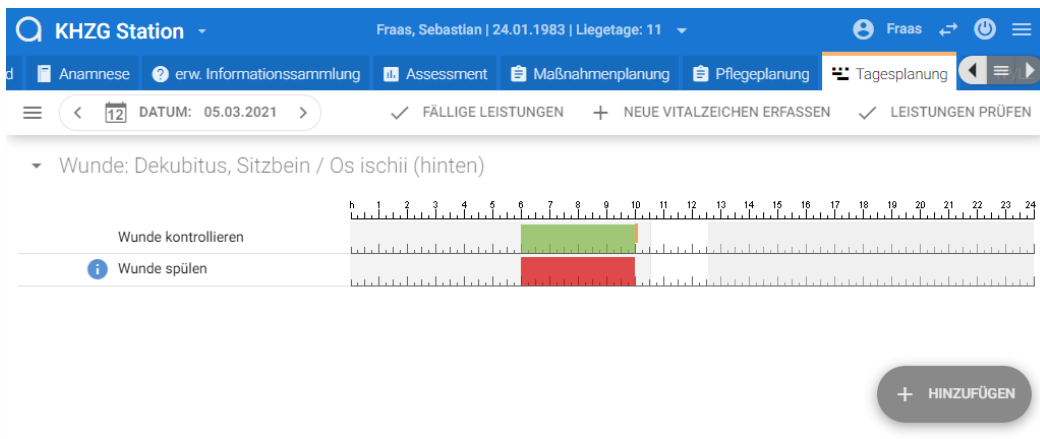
KHZG Station

Fraas, Sebastian | 24.01.1983 | Liegetage: 11

Fraas

d Anamnese | erw. Informationssammlung | Assessment | Maßnahmenplanung | Pflegeplanung | Tagesplanung

DATUM: 05.03.2021

FÄLLIGE LEISTUNGEN

NEUE VITALZEICHEN ERFASSEN

LEISTUNGEN PRÜFEN

Wunde: Dekubitus, Sitzbein / Os ischii (hinten)

h 1 2 3 4 5 6 7 8 9 10 11 12 13 14 15 16 17 18 19 20 21 22 23 24

Wunde kontrollieren

Wunde spülen

HINZUFÜGEN